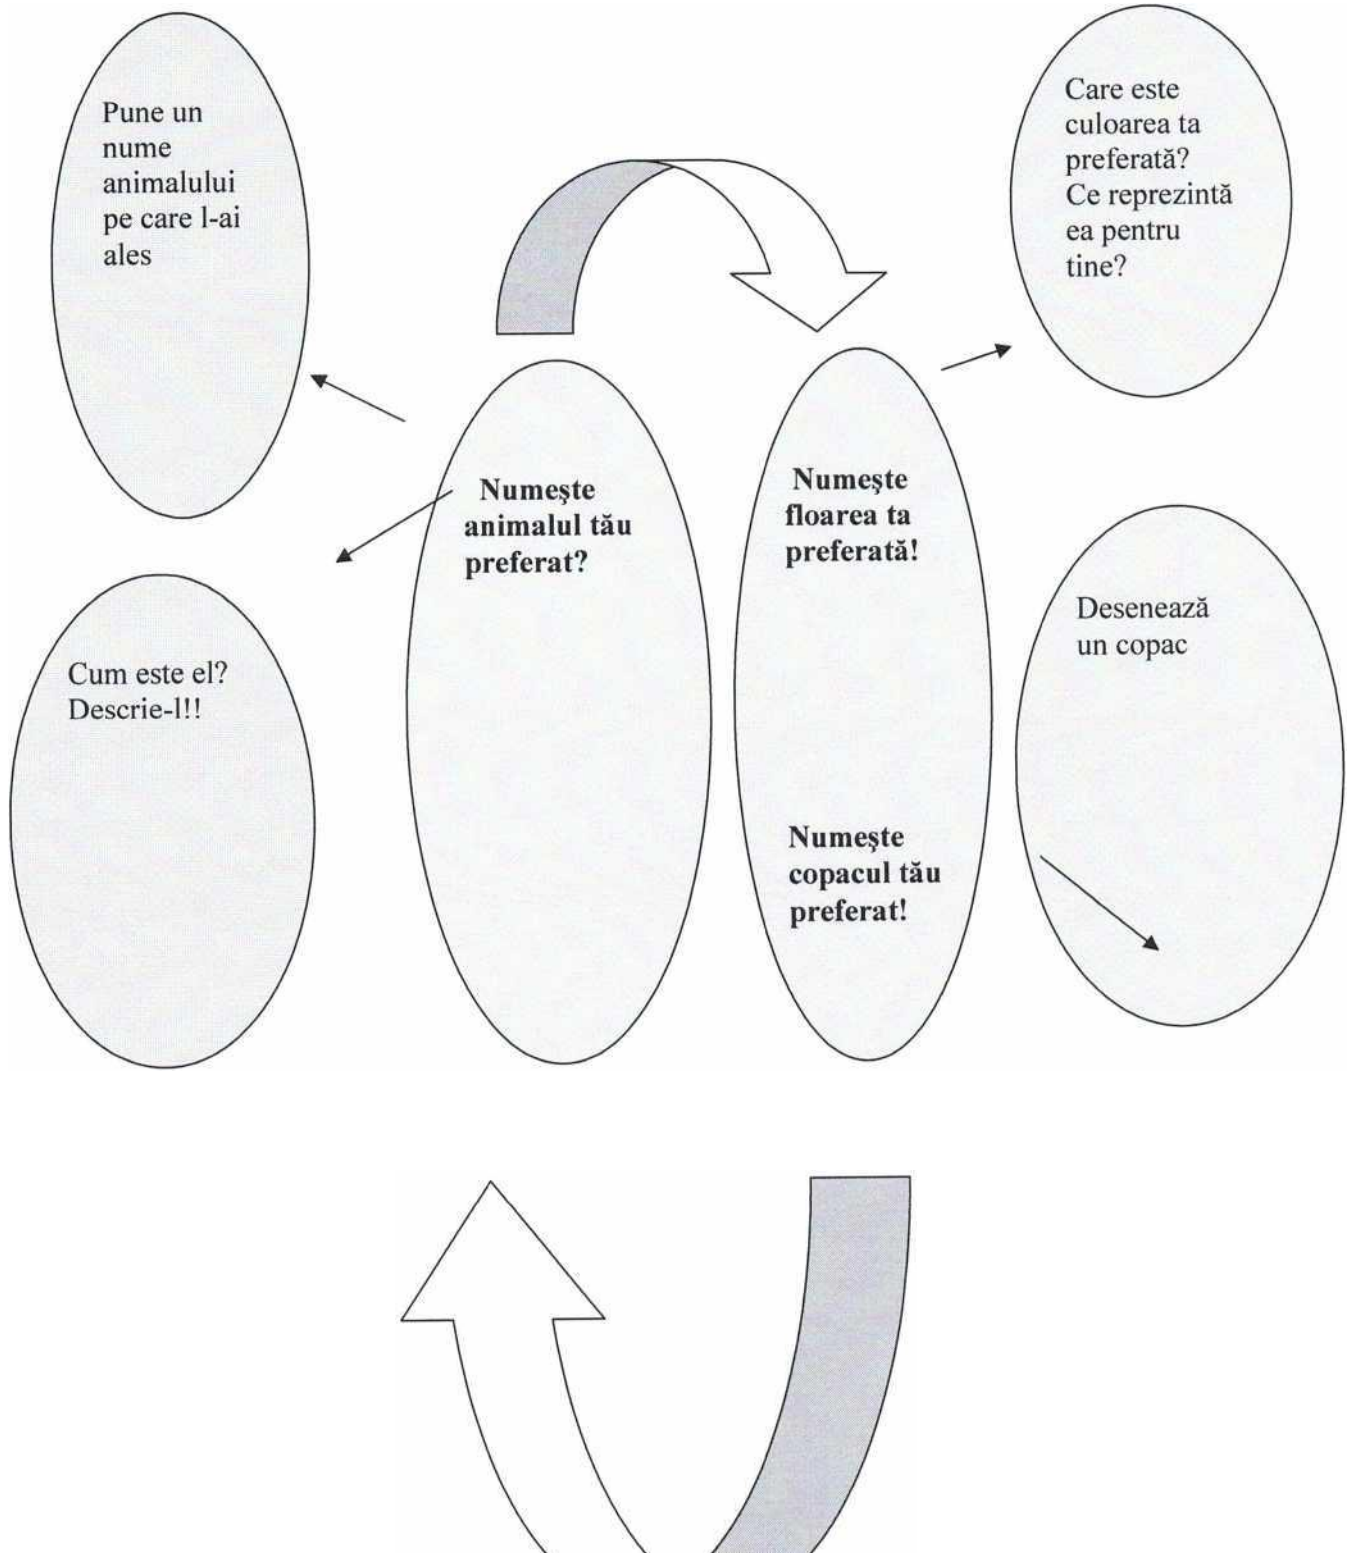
Pune un nume animalului pe care l-ai ales

Care este culoarea ta preferată? Ce reprezintă ea pentru tine?

Numeşte animalul tău preferat?

Numeşte floarea ta preferată!

Desenează un copac

Cum este el? Descrie-l!!

Numeşte copacul tău preferat!